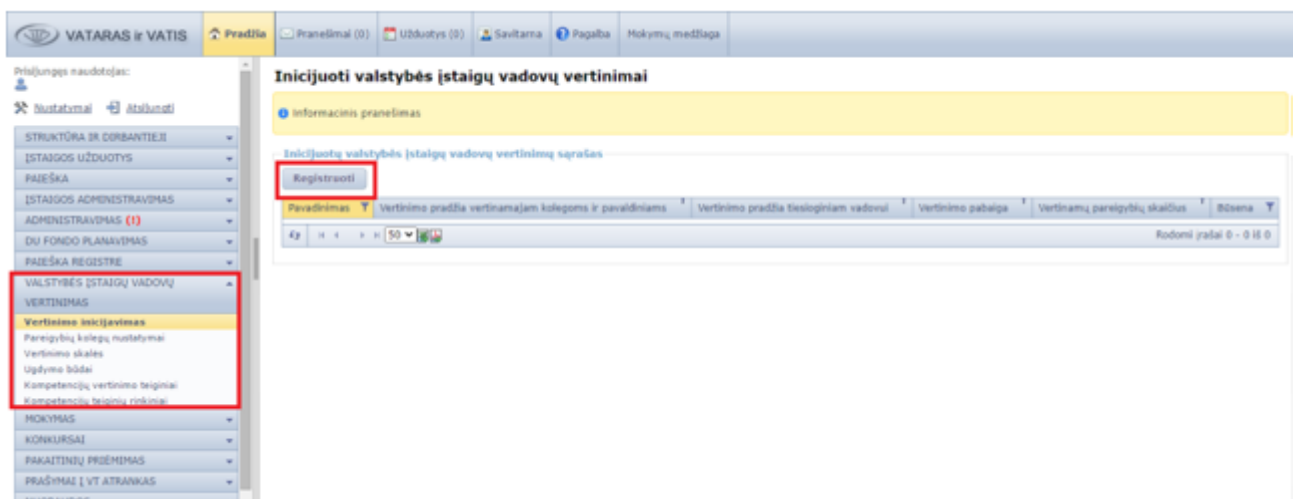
VATARAS ir VATIS Pradžia Pranešimai (0) Užduotys (0) Savitarna Pagalba Mokymų medžiaga

Prisijungęs naudotojas:

Nustatymai Atsijungti

STRUKTŪRA IR DIRBANTIEJI
ĮSTAIGOS UŽDUOTYS
PAIEŠKA
ĮSTAIGOS ADMINISTRAVIMAS
ADMINISTRAVIMAS (!)
DU FONDO PLANAVIMAS
PAIEŠKA REGISTRE
VALSTYBĖS ĮSTAIGŲ VADOVŲ VERTINIMAS
Vertinimo inicijavimas
Pareigybių kolegų nustatymai
Vertinimo skalės
Ugdymo būdai
Kompetencijų vertinimo teiginiai
Kompetencijų teiginių rinkiniai
MOKYMAS
KONKURSAI
PAKAITINIŲ PRIĖMIMAS
PRAŠYMAI Į VT ATRANKAS

Inicijuoti valstybės įstaigų vadovų vertinimai

Informacinis pranešimas

Inicijuotų valstybės įstaigų vadovų vertinimų sąrašas

Registruoti

| Pavadinimas | Vertinimo pradžia vertinamajam kolegoms ir pavaldiniams | Vertinimo pradžia tiesioginiam vadovui | Vertinimo pabaiga | Vertinamų pareigybių skaičius | Būsena |
|---|---|---|---|---|---|

50 Rodomi įrašai 0 - 0 iš 0